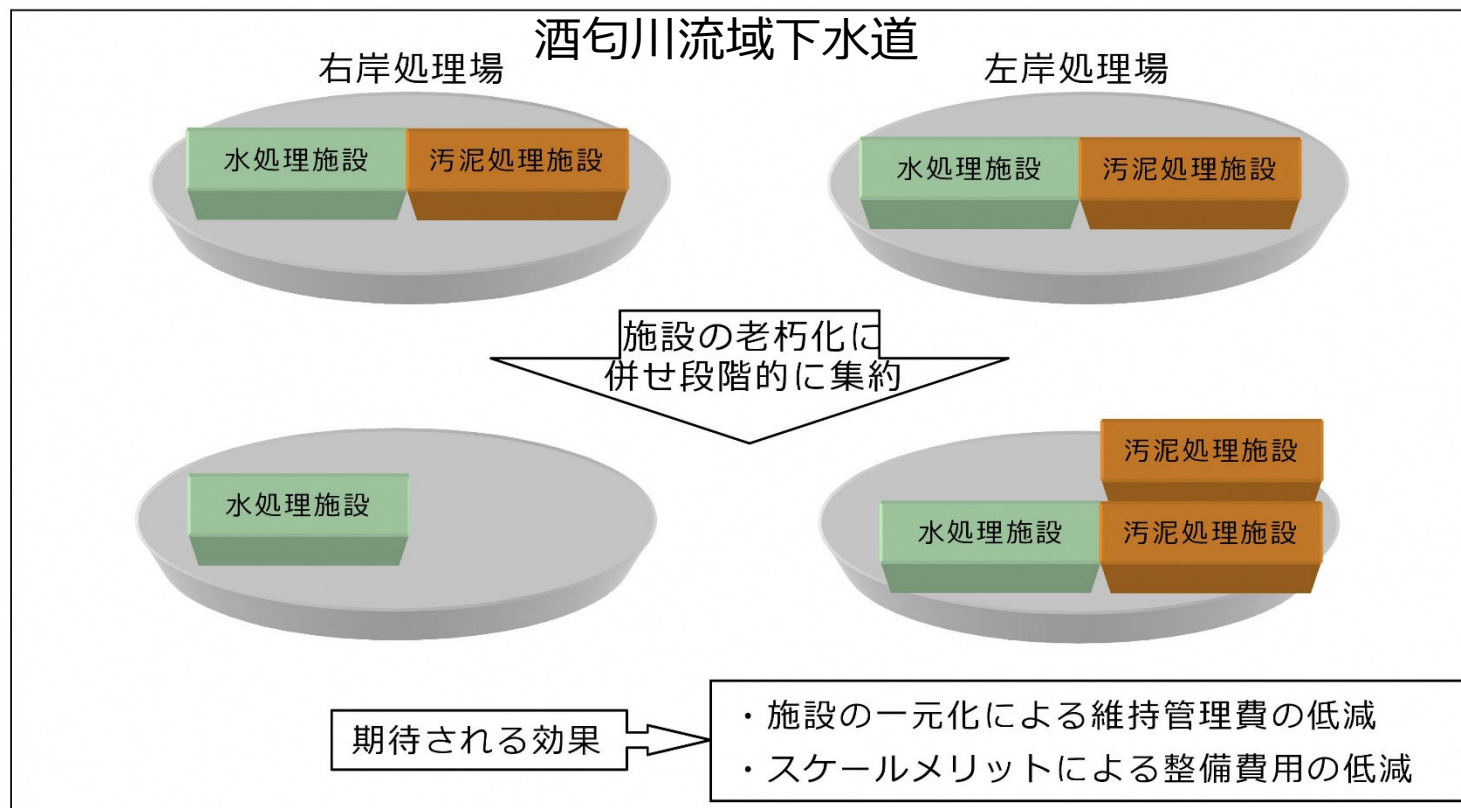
酒匂川流域下水道

右岸処理場

水処理施設

汚泥処理施設

左岸処理場

水処理施設

汚泥処理施設

施設の老朽化に併せ段階的に集約

水処理施設

汚泥処理施設

水処理施設

汚泥処理施設

期待される効果

・施設の一元化による維持管理費の低減
・スケールメリットによる整備費用の低減